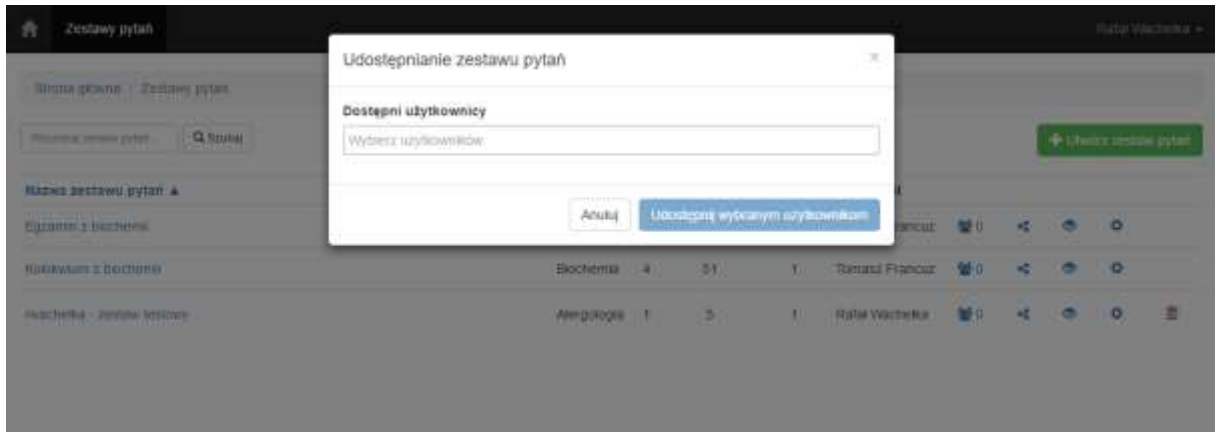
Zestawy pytań

Rafał Wachełka

Strona główna / Zestawy pytań

Wyszukaj zestaw pytań... Q Szukaj

Utwórz zestaw pytań

Nazwa zestawu pytań ▲

Egzamin z biochemii

Kolokwium z biochemii

Biochemia 4 31 1 Tomasz Francuz 0

Wachełka - zestaw testowy

Alergologia 1 3 1 Rafał Wachełka 0

Udostępnianie zestawu pytań

×

Dostępni użytkownicy

Wybierz użytkowników

Anuluj

Udostępnij wybranym użytkownikom

Francuz 0